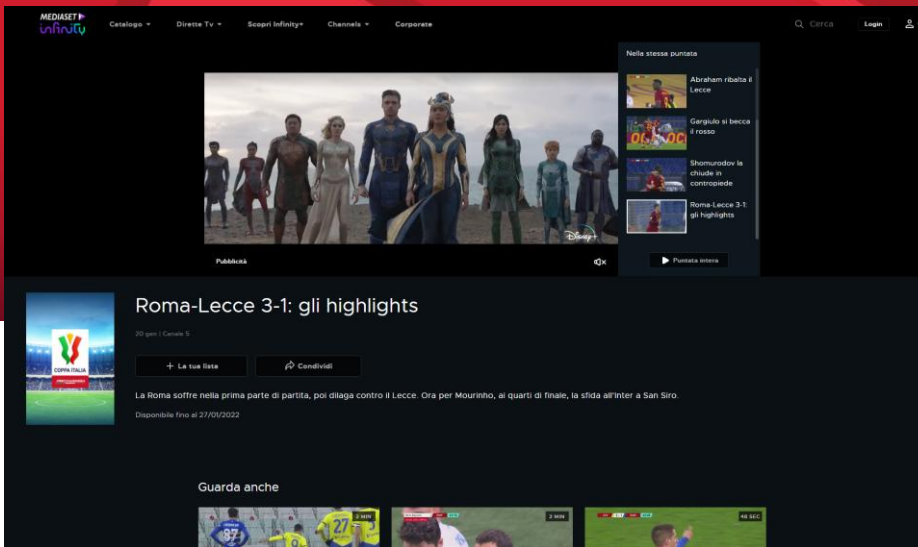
MEDIASET infinity

Catalogo
Dirette Tv
Scopri Infinity+
Channels
Corporate
Cerca
Login

Nella stessa puntata
Abraham ribalta il Lecce
Gargiulo si becca il rosso
Shomurodov la chiude in contropiede
Roma-Lecce 3-1: gli highlights
Puntata intera

Disney+
Pubblicità

COPPA ITALIA

Roma-Lecce 3-1: gli highlights
20 gen | Canale 5
+ La tua lista
Condividi
La Roma soffre nella prima parte di partita, poi dilaga contro il Lecce. Ora per Mourinho, ai quarti di finale, la sfida all'Inter a San Siro.
Disponibile fino al 27/01/2022

Guarda anche
2 MIN
2 MIN
48 SEC